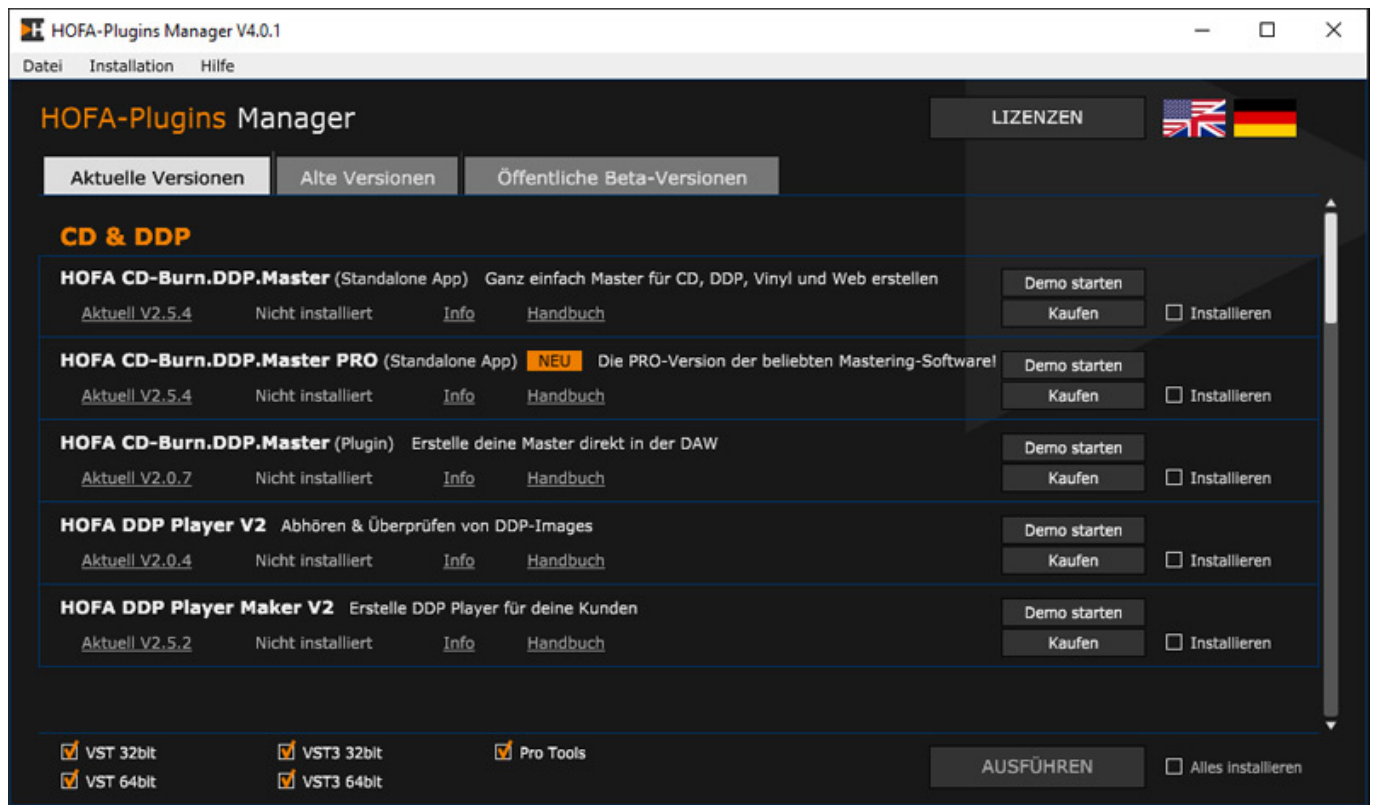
HOFA-Plugins Manager V4.0.1

Datei Installation Hilfe

HOFA-Plugins Manager

LIZENZEN

Aktuelle Versionen | Alte Versionen | Öffentliche Beta-Versionen

CD & DDP

HOFA CD-Burn.DDP.Master (Standalone App) Ganz einfach Master für CD, DDP, Vinyl und Web erstellen
Aktuell V2.5.4 Nicht installiert Info Handbuch
Demo starten
Kaufen
Installieren

HOFA CD-Burn.DDP.Master PRO (Standalone App) NEU Die PRO-Version der beliebten Mastering-Software!
Aktuell V2.5.4 Nicht installiert Info Handbuch
Demo starten
Kaufen
Installieren

HOFA CD-Burn.DDP.Master (Plugin) Erstelle deine Master direkt in der DAW
Aktuell V2.0.7 Nicht installiert Info Handbuch
Demo starten
Kaufen
Installieren

HOFA DDP Player V2 Abhören & Überprüfen von DDP-Images
Aktuell V2.0.4 Nicht installiert Info Handbuch
Demo starten
Kaufen
Installieren

HOFA DDP Player Maker V2 Erstelle DDP Player für deine Kunden
Aktuell V2.5.2 Nicht installiert Info Handbuch
Demo starten
Kaufen
Installieren

VST 32bit
VST 64bit
VST3 32bit
VST3 64bit
Pro Tools

AUSFÜHREN
Alles installieren